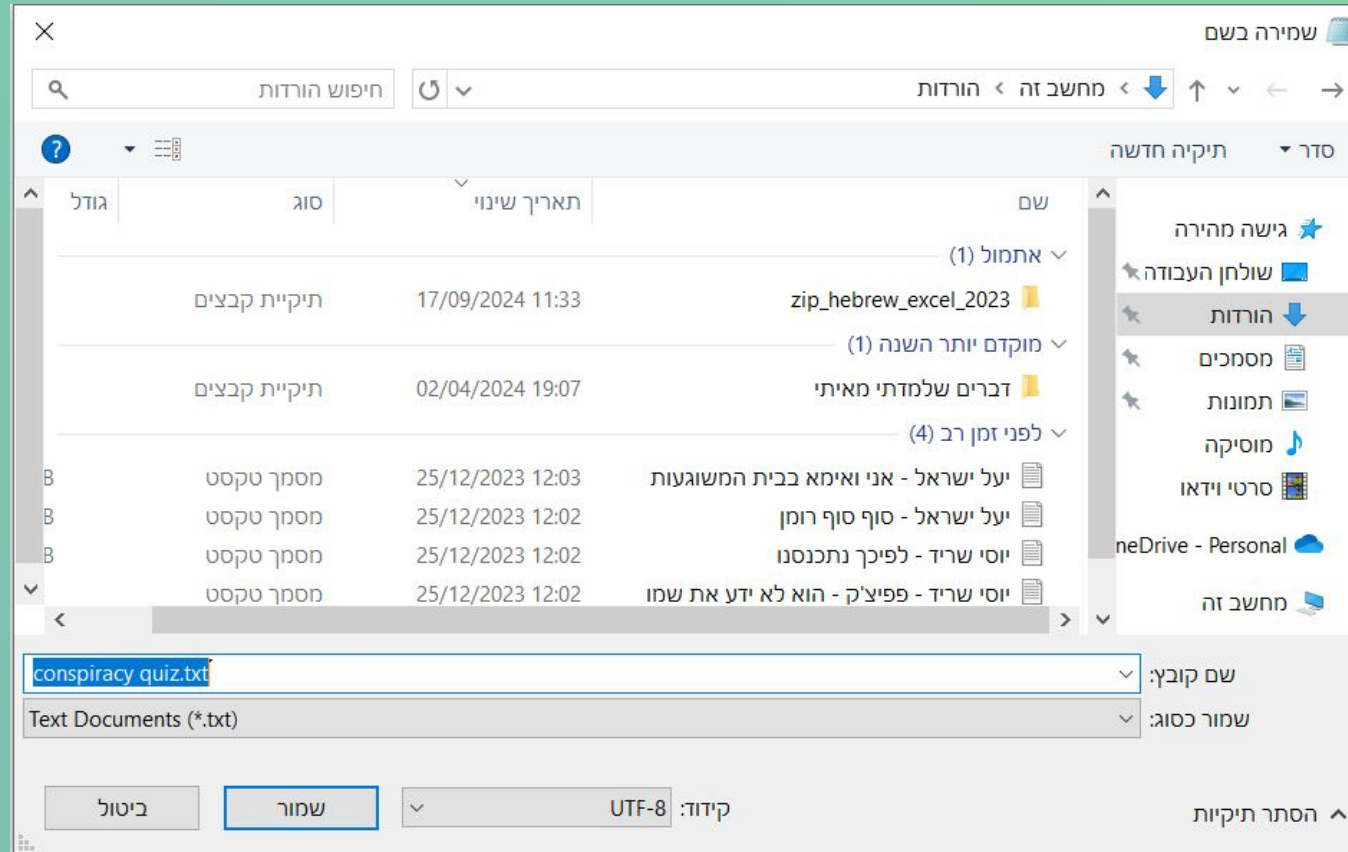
שמירה בשם

מחשב זה > הורדות

חיפוש הורדות

סדר ▾ תיקיה חדשה

גישה מהירה
שולחן העבודה
הורדות
מסמכים
תמונות
מוסיקה
סרטי וידאו
neDrive - Personal
מחשב זה

| שם | תאריך שינוי | סוג | גודל |
|---|---|---|---|
| אתמול (1) | | | |
| zip_hebrew_excel_2023 | 17/09/2024 11:33 | תיקיית קבצים | |
| מוקדם יותר השנה (1) | | | |
| דברים שלמדתי מאיתי | 02/04/2024 19:07 | תיקיית קבצים | |
| לפני זמן רב (4) | | | |
| יעל ישראל - אני ואימא בבית המשוגעות | 25/12/2023 12:03 | מסמך טקסט | B |
| יעל ישראל - סוף סוף רומן | 25/12/2023 12:02 | מסמך טקסט | B |
| יוסי שריד - לפיכך נתכנסנו | 25/12/2023 12:02 | מסמך טקסט | B |
| יוסי שריד - פפיצ'ק - הוא לא ידע את שמו | 25/12/2023 12:02 | מסמך טקסט | |

שם קובץ: conspiracy quiz.txt

שמור כסוג: Text Documents (*.txt)

הסתר תיקיות

קידוד: UTF-8

שמור

ביטול